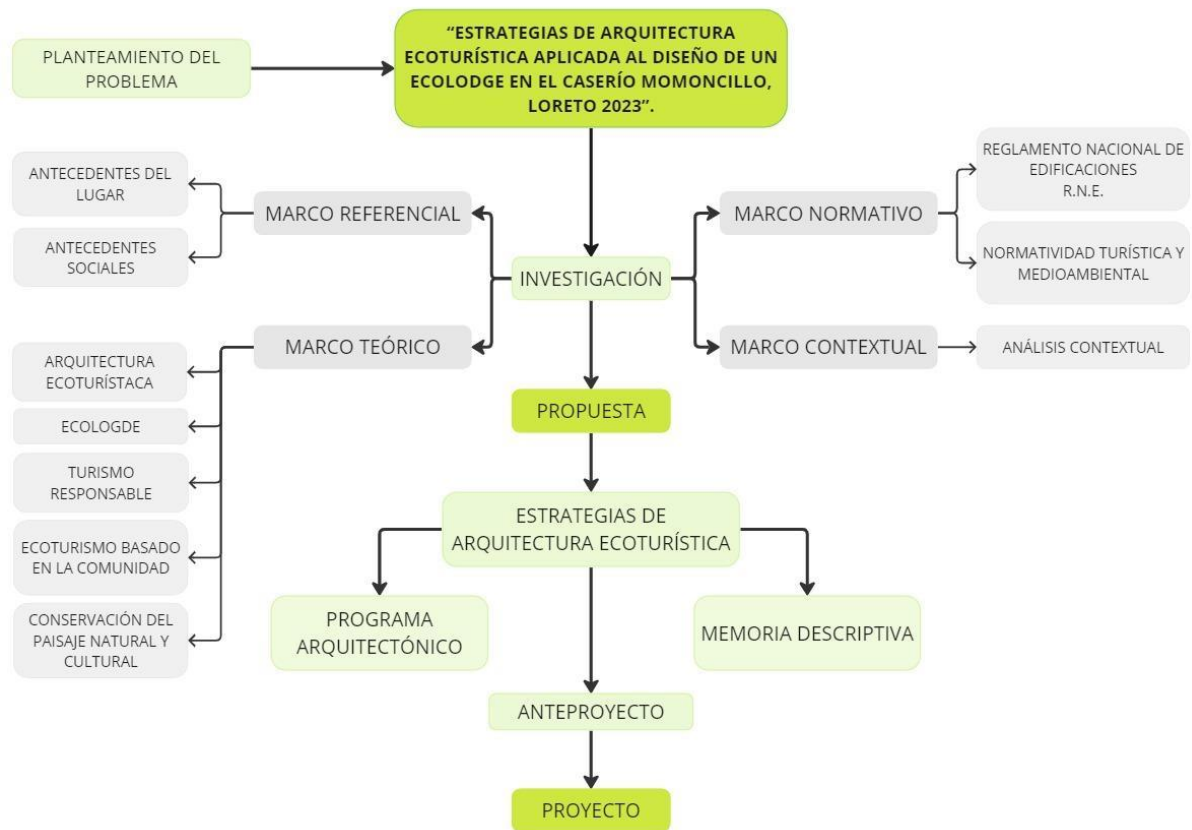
PLANTEAMIENTO DEL PROBLEMA

"ESTRATEGIAS DE ARQUITECTURA ECOTURÍSTICA APLICADA AL DISEÑO DE UN ECOLODGE EN EL CASERÍO MOMONCILLO, LORETO 2023".

ANTECEDENTES DEL LUGAR

ANTECEDENTES SOCIALES

MARCO REFERENCIAL

MARCO NORMATIVO

REGLAMENTO NACIONAL DE EDIFICACIONES R.N.E.

NORMATIVIDAD TURÍSTICA Y MEDIOAMBIENTAL

INVESTIGACIÓN

MARCO TEÓRICO

MARCO CONTEXTUAL

ANÁLISIS CONTEXTUAL

ARQUITECTURA ECOTURÍSTACA

ECOLOGDE

TURISMO RESPONSABLE

ECOTURISMO BASADO EN LA COMUNIDAD

CONSERVACIÓN DEL PAISAJE NATURAL Y CULTURAL

PROPUESTA

ESTRATEGIAS DE ARQUITECTURA ECOTURÍSTICA

PROGRAMA ARQUITECTÓNICO

MEMORIA DESCRIPTIVA

ANTEPROYECTO

PROYECTO